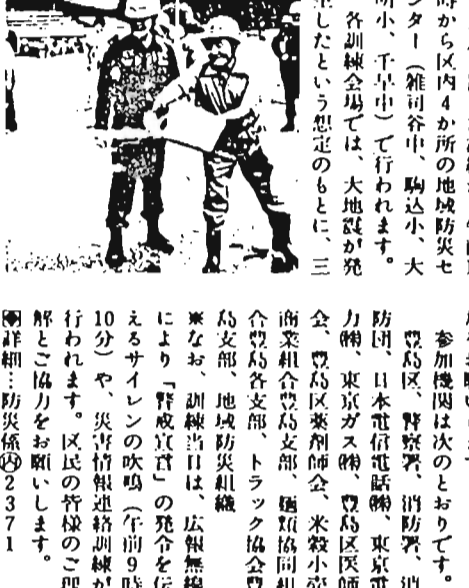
時から区内4か所の地域防災センター（雑司谷中、駒込小、大明小、千早中）で行われます。

各訓練会場では、大地震が発生したという想定のもとに、三

参加機関は次のとおりです。

豊島区、警察署、消防署、消防団、日本電信電話㈱、東京電力㈱、東京ガス㈱、豊島区医師会、豊島区薬剤師会、米穀小売商業組合豊島支部、麺類協同組合豊島各支部、トラック協会豊島支部、地域防災組織

※なお、訓練当日は、広報無線により「警戒宣言」の発令を伝えるサイレンの吹鳴（午前9時10分）や、災害情報連絡訓練が行われます。区民の皆様のご理解とご協力をお願いします。

🅟詳細…防災係㊃2371